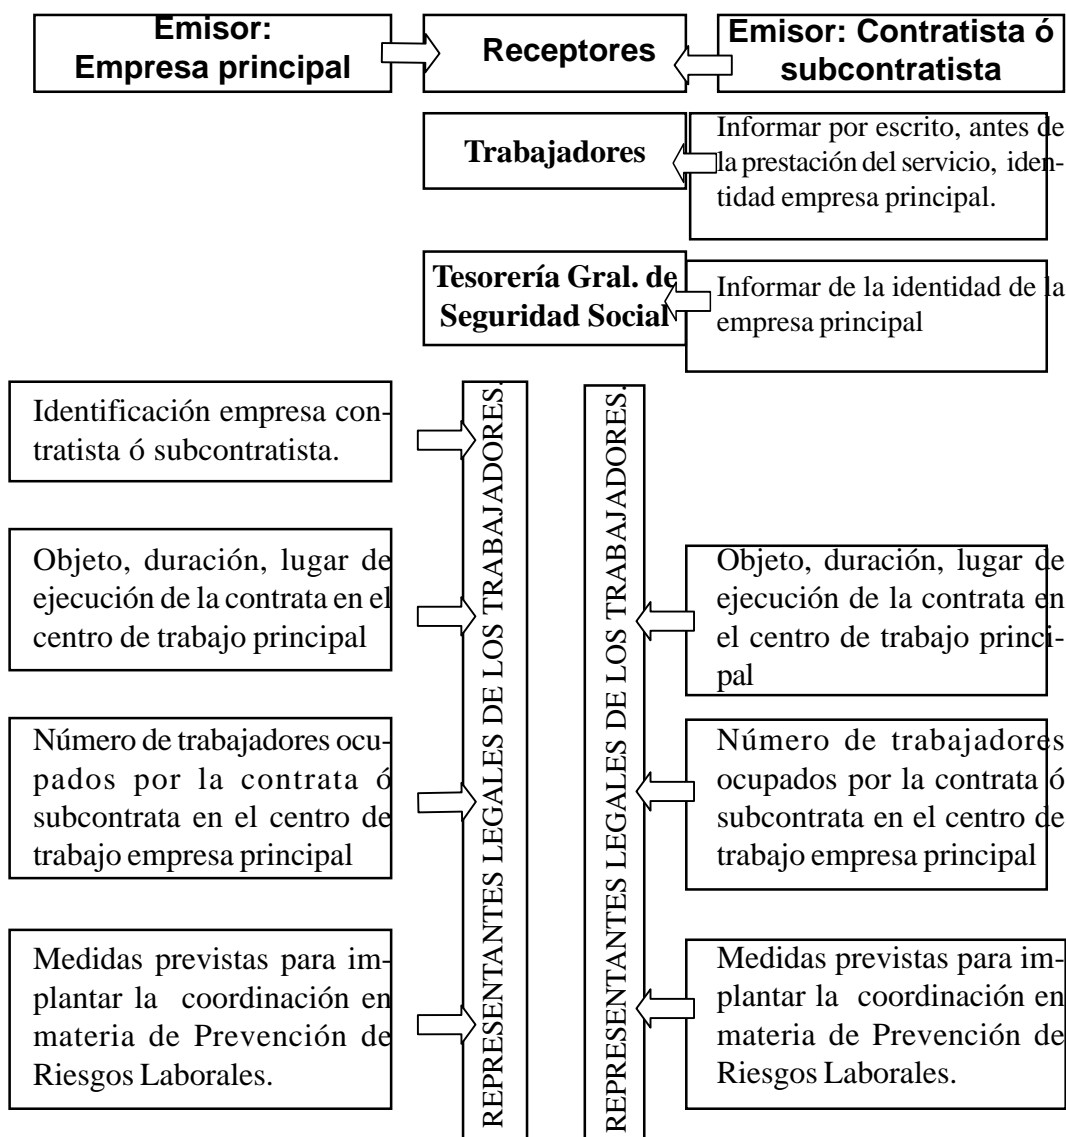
Emisor: Empresa principal

Receptores

Emisor: Contratista ó subcontratista

Trabajadores

Informar por escrito, antes de la prestación del servicio, identidad empresa principal.

Tesorería Gral. de Seguridad Social

Informar de la identidad de la empresa principal

Identificación empresa contratista ó subcontratista.

Objeto, duración, lugar de ejecución de la contrata en el centro de trabajo principal

Número de trabajadores ocupados por la contrata ó subcontrata en el centro de trabajo empresa principal

Medidas previstas para implantar la coordinación en materia de Prevención de Riesgos Laborales.

REPRESENTANTES LEGALES DE LOS TRABAJADORES.

REPRESENTANTES LEGALES DE LOS TRABAJADORES.

Objeto, duración, lugar de ejecución de la contrata en el centro de trabajo principal

Número de trabajadores ocupados por la contrata ó subcontrata en el centro de trabajo empresa principal

Medidas previstas para implantar la coordinación en materia de Prevención de Riesgos Laborales.